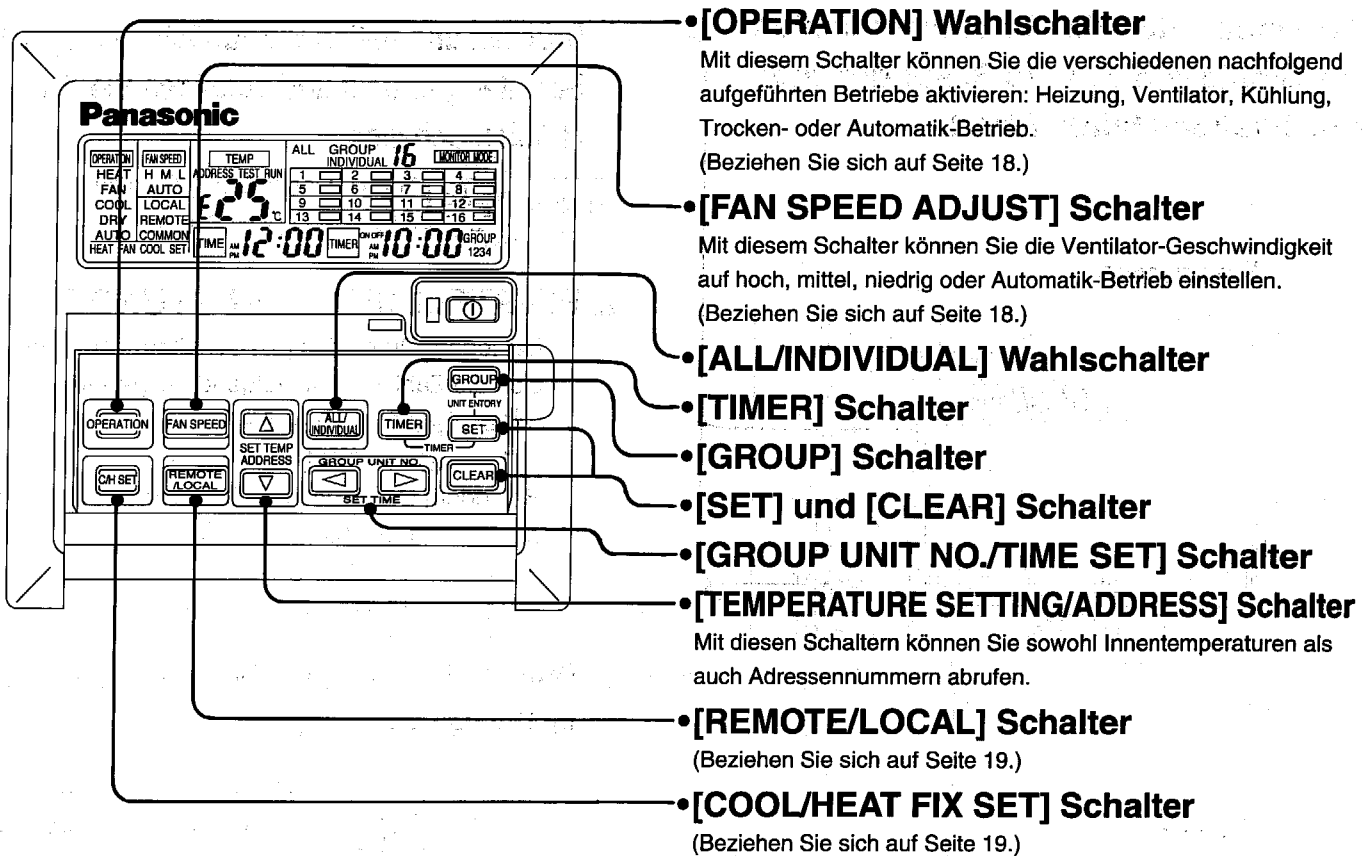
Panasonic

OPERATION
HEAT
FAN
COOL
DRY
AUTO
HEAT FAN COOL SET

FAN SPEED
H M L
AUTO
LOCAL
REMOTE
COMMON

TEMP
ADDRESS TEST RUN
E25 °C

ALL GROUP INDIVIDUAL 16
MONITOR MODE
1 2 3 4
5 6 7 8
9 10 11 12
13 14 15 16

TIME AM PM 12:00 TIMER ON OFF AM PM 10:00 GROUP 1234

OPERATION
FAN SPEED
SET TEMP ADDRESS
ALL/ INDIVIDUAL
TIMER
GROUP
UNIT ENTORY
SET
TIMER
C/H SET
REMOTE /LOCAL
GROUP UNIT NO.
SET TIME
CLEAR

•[OPERATION] Wahlschalter
Mit diesem Schalter können Sie die verschiedenen nachfolgend aufgeführten Betriebe aktivieren: Heizung, Ventilator, Kühlung, Trocken- oder Automatik-Betrieb.
(Beziehen Sie sich auf Seite 18.)

•[FAN SPEED ADJUST] Schalter
Mit diesem Schalter können Sie die Ventilator-Geschwindigkeit auf hoch, mittel, niedrig oder Automatik-Betrieb einstellen.
(Beziehen Sie sich auf Seite 18.)

•[ALL/INDIVIDUAL] Wahlschalter

•[TIMER] Schalter

•[GROUP] Schalter

•[SET] und [CLEAR] Schalter

•[GROUP UNIT NO./TIME SET] Schalter

•[TEMPERATURE SETTING/ADDRESS] Schalter
Mit diesen Schaltern können Sie sowohl Innentemperaturen als auch Adressennummern abrufen.

•[REMOTE/LOCAL] Schalter
(Beziehen Sie sich auf Seite 19.)

•[COOL/HEAT FIX SET] Schalter
(Beziehen Sie sich auf Seite 19.)